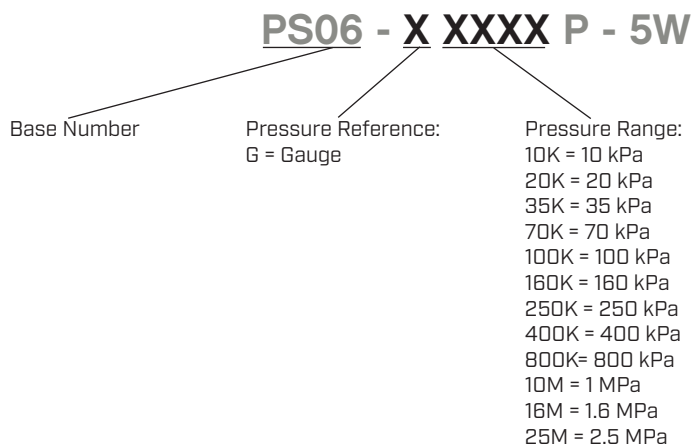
PS06 - X XXXX P - 5W

Base Number

Pressure Reference:
G = Gauge

Pressure Range:
10K = 10 kPa
20K = 20 kPa
35K = 35 kPa
70K = 70 kPa
100K = 100 kPa
160K = 160 kPa
250K = 250 kPa
400K = 400 kPa
800K= 800 kPa
10M = 1 MPa
16M = 1.6 MPa
25M = 2.5 MPa